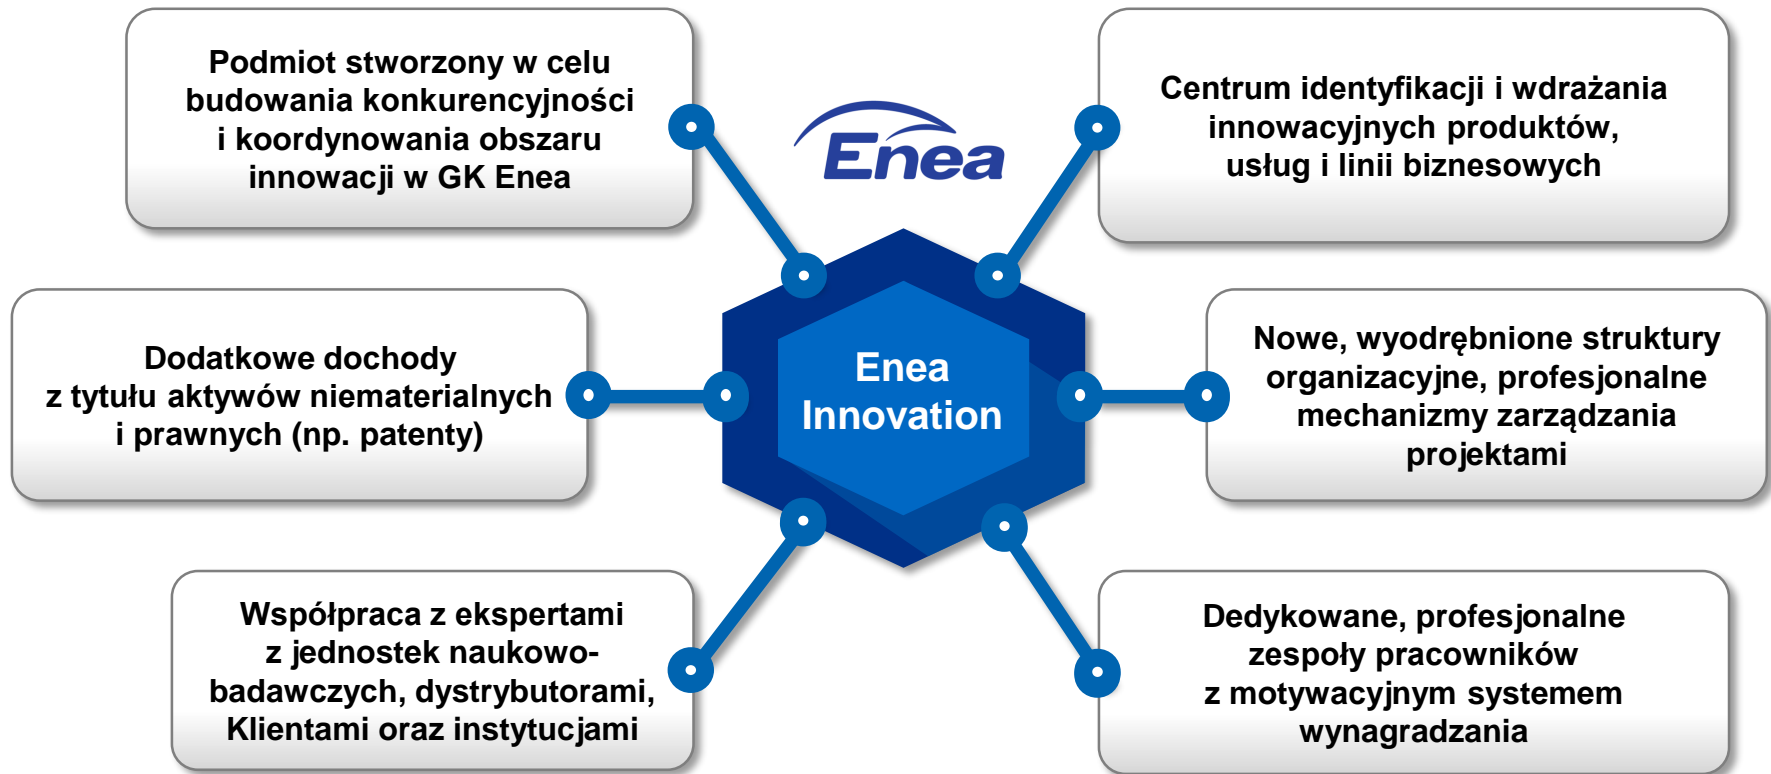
Podmiot stworzony w celu budowania konkurencyjności i koordynowania obszaru innowacji w GK Enea

Enea

Centrum identyfikacji i wdrażania innowacyjnych produktów, usług i linii biznesowych

Dodatkowe dochody z tytułu aktywów niematerialnych i prawnych (np. patenty)

Enea Innovation

Nowe, wyodrębnione struktury organizacyjne, profesjonalne mechanizmy zarządzania projektami

Współpraca z ekspertami z jednostek naukowo-badawczych, dystrybutorami, Klientami oraz instytucjami

Dedykowane, profesjonalne zespoły pracowników z motywacyjnym systemem wynagradzania